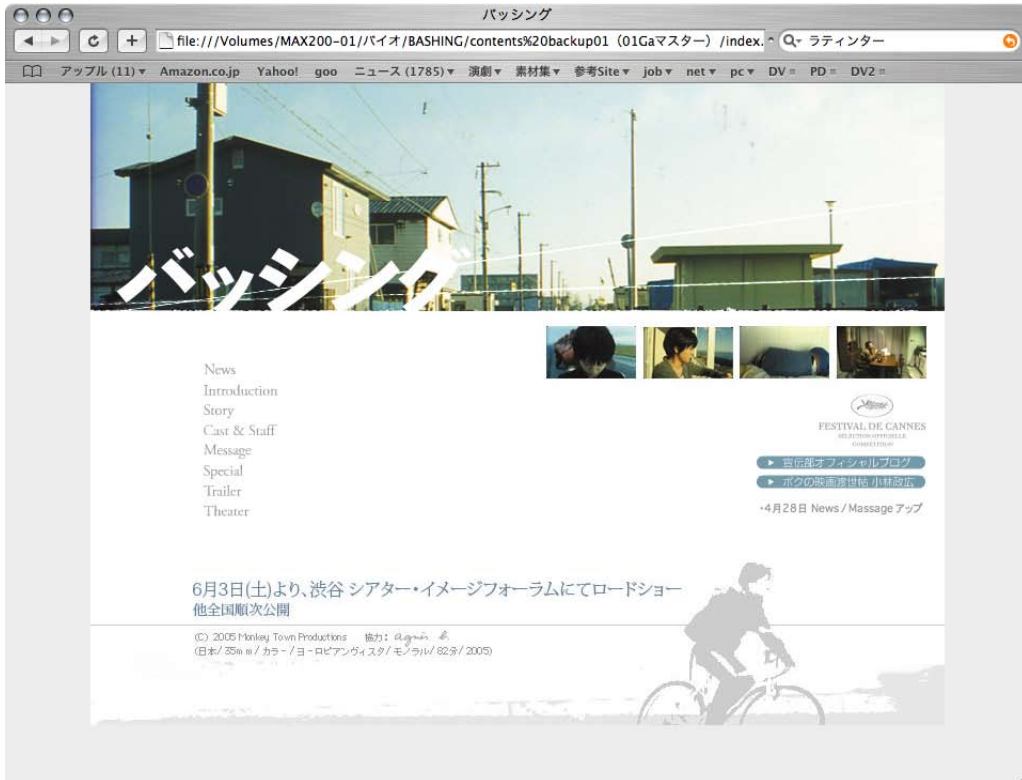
バッシング

file:///Volumes/MAX200-01/バイオ/BASHING/contents%20backup01（01Gaマスター）/index.

Q▾ ラティンター

アップル (11) ▾ Amazon.co.jp Yahoo! goo ニュース (1785) ▾ 演劇 ▾ 素材集 ▾ 参考Site ▾ job ▾ net ▾ pc ▾ DV ≡ PD ≡ DV2 ≡

バッシング

News
Introduction
Story
Cast & Staff
Message
Special
Trailer
Theater

FESTIVAL DE CANNES
SELECTION OFFICIELLE
COMPETITION

► 宣伝部オフィシャルブログ
► ボクの映画渡世帖 小林政広

・4月28日 News / Massage アップ

6月3日(土)より、渋谷 シアター・イメージフォーラムにてロードショー
他全国順次公開

(C) 2005 Monkey Town Productions 協力: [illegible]
(日本/35mm/カラー/ヨーロピアンヴィスタ/モノラル/82分/2005)